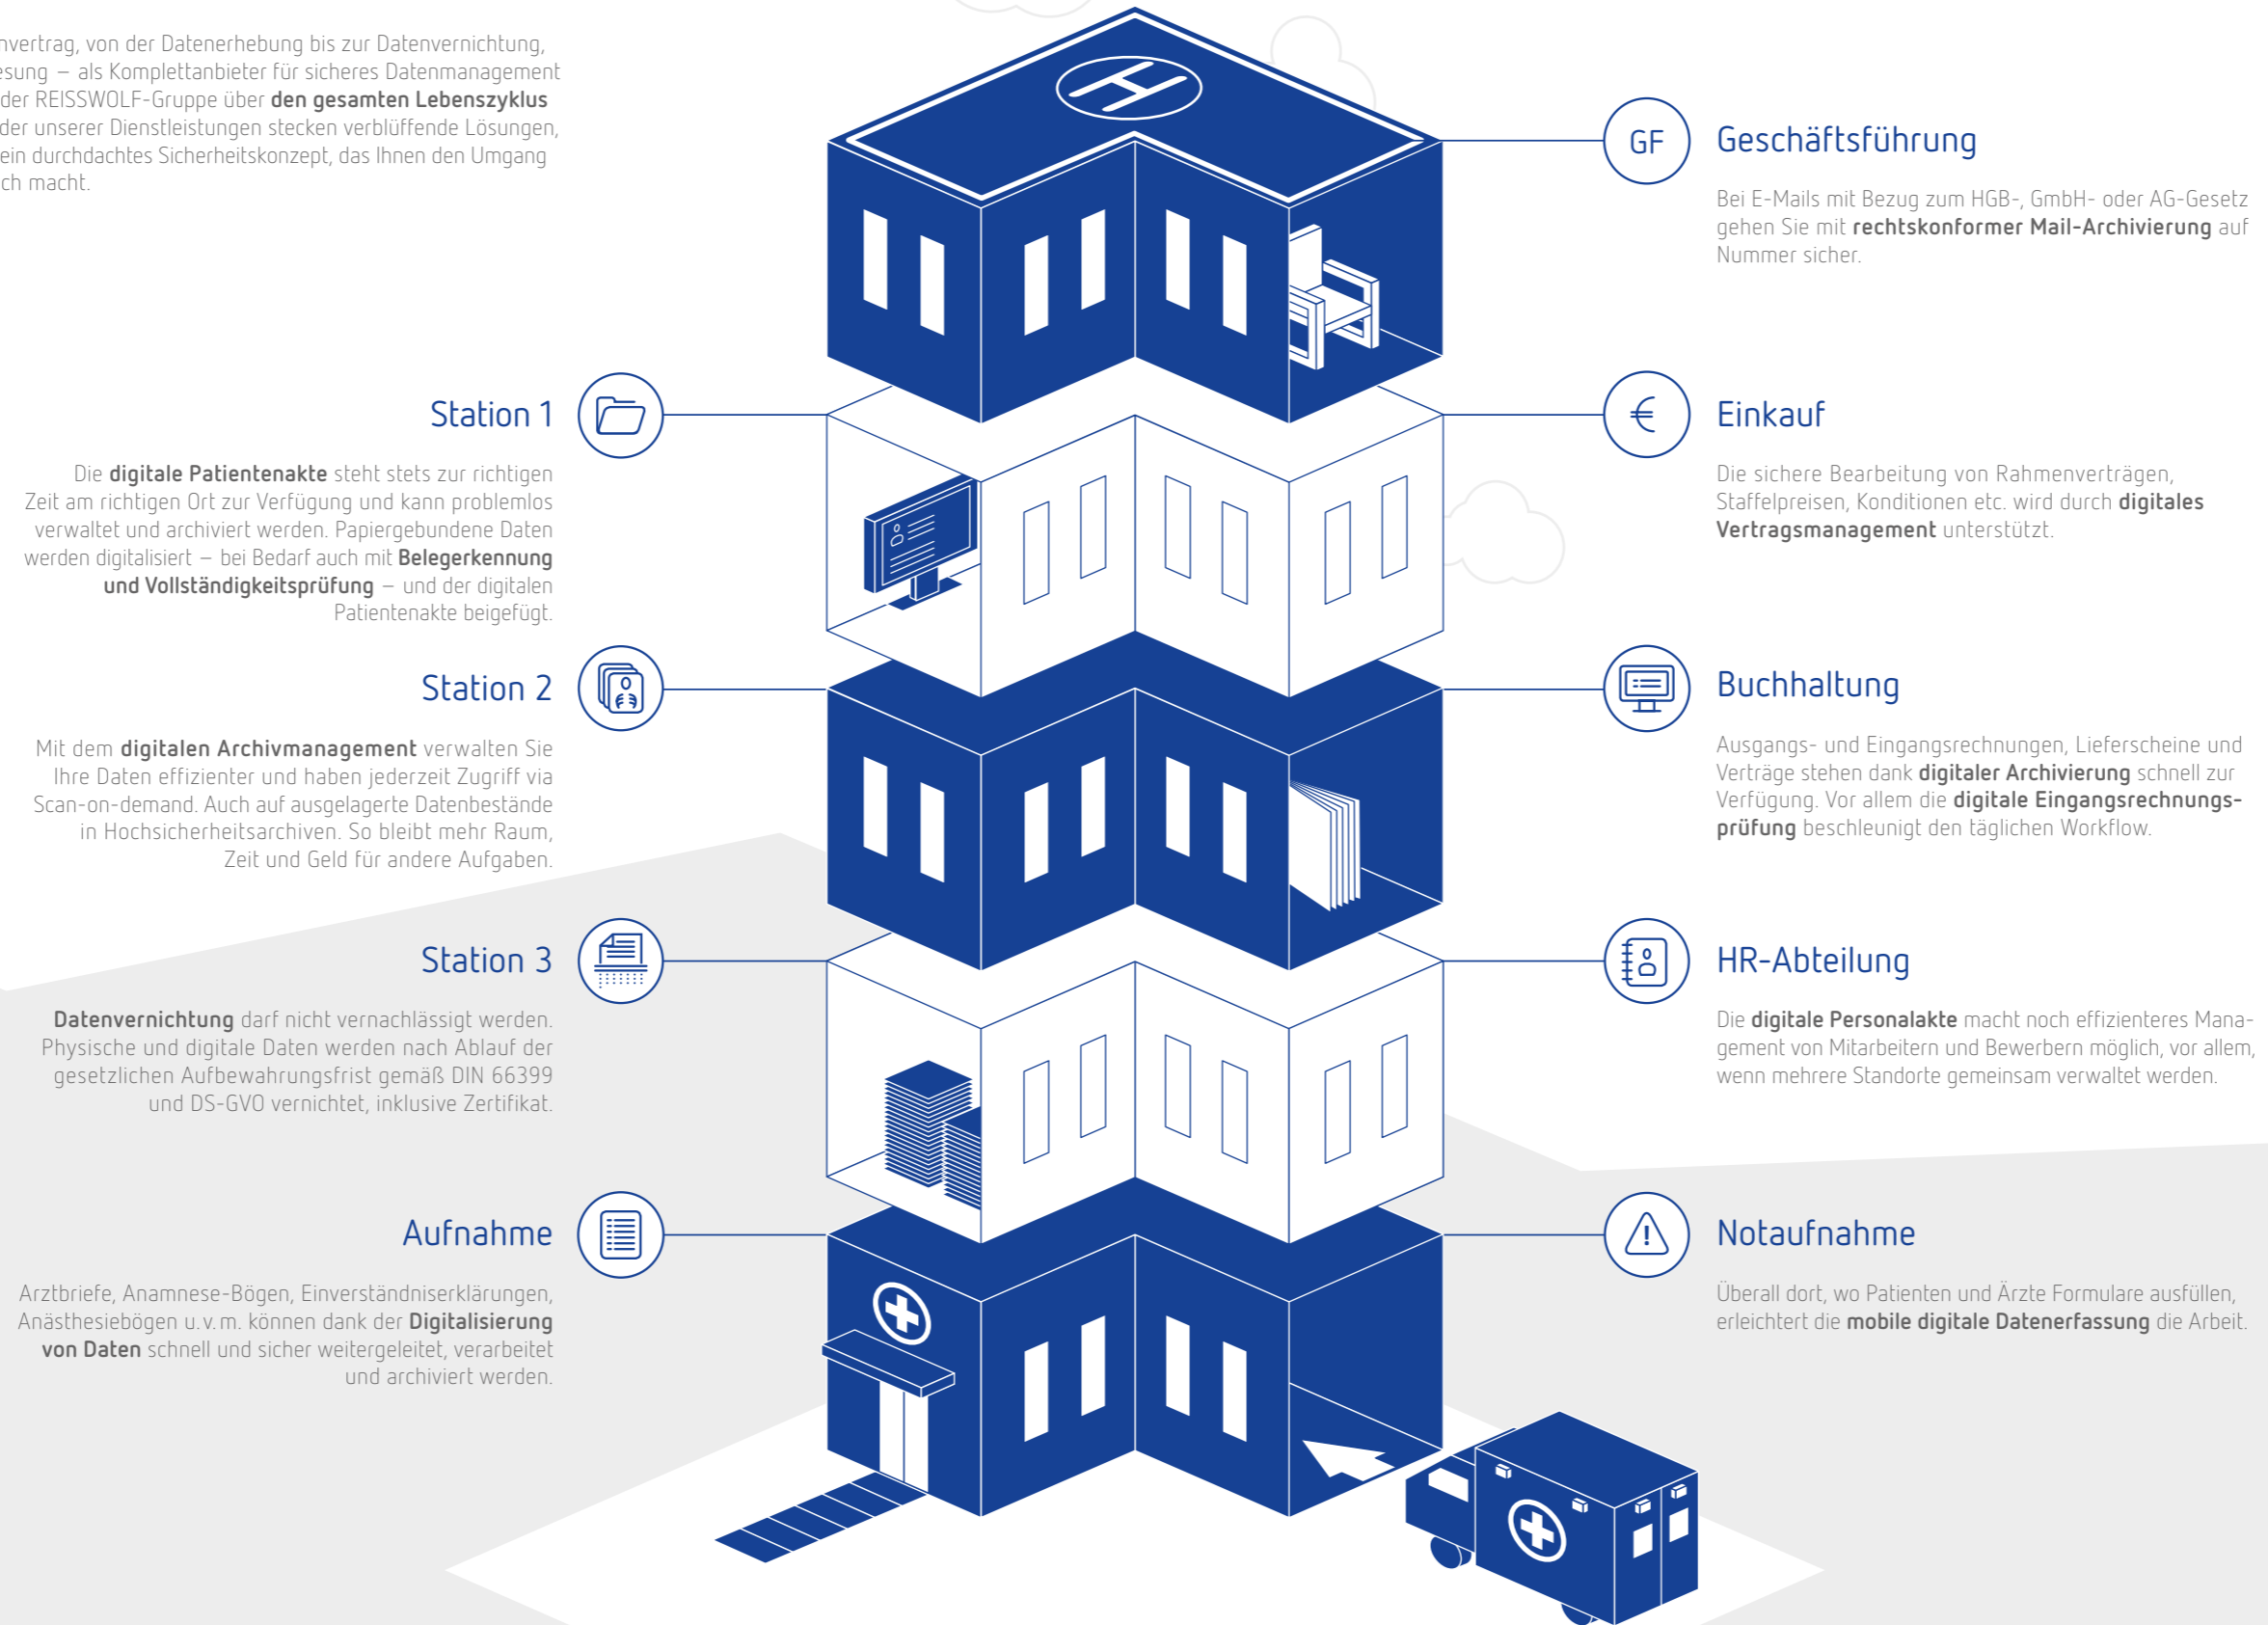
nvertrag, von der Datenerhebung bis zur Datenvernichtung, esung – als Komplettanbieter für sicheres Datenmanagement der REISSWOLF-Gruppe über **den gesamten Lebenszyklus** der unserer Dienstleistungen stecken verblüffende Lösungen, ein durchdachtes Sicherheitskonzept, das Ihnen den Umgang ch macht.

GF

Geschäftsführung

Bei E-Mails mit Bezug zum HGB-, GmbH- oder AG-Gesetz gehen Sie mit **rechtskonformer Mail-Archivierung** auf Nummer sicher.

Station 1

Die **digitale Patientenakte** steht stets zur richtigen Zeit am richtigen Ort zur Verfügung und kann problemlos verwaltet und archiviert werden. Papiergebundene Daten werden digitalisiert – bei Bedarf auch mit **Belegerkennung und Vollständigkeitsprüfung** – und der digitalen Patientenakte beigefügt.

€

Einkauf

Die sichere Bearbeitung von Rahmenverträgen, Staffelpreisen, Konditionen etc. wird durch **digitales Vertragsmanagement** unterstützt.

Station 2

Mit dem **digitalen Archivmanagement** verwalten Sie Ihre Daten effizienter und haben jederzeit Zugriff via Scan-on-demand. Auch auf ausgelagerte Datenbestände in Hochsicherheitsarchiven. So bleibt mehr Raum, Zeit und Geld für andere Aufgaben.

Buchhaltung

Ausgangs- und Eingangsrechnungen, Lieferscheine und Verträge stehen dank **digitaler Archivierung** schnell zur Verfügung. Vor allem die **digitale Eingangsrechnungsprüfung** beschleunigt den täglichen Workflow.

Station 3

**Datenvernichtung** darf nicht vernachlässigt werden. Physische und digitale Daten werden nach Ablauf der gesetzlichen Aufbewahrungsfrist gemäß DIN 66399 und DS-GVO vernichtet, inklusive Zertifikat.

HR-Abteilung

Die **digitale Personalakte** macht noch effizienteres Management von Mitarbeitern und Bewerbern möglich, vor allem, wenn mehrere Standorte gemeinsam verwaltet werden.

Aufnahme

Arztbriefe, Anamnese-Bögen, Einverständniserklärungen, Anästhesiebögen u. v. m. können dank der **Digitalisierung von Daten** schnell und sicher weitergeleitet, verarbeitet und archiviert werden.

Notaufnahme

Überall dort, wo Patienten und Ärzte Formulare ausfüllen, erleichtert die **mobile digitale Datenerfassung** die Arbeit.